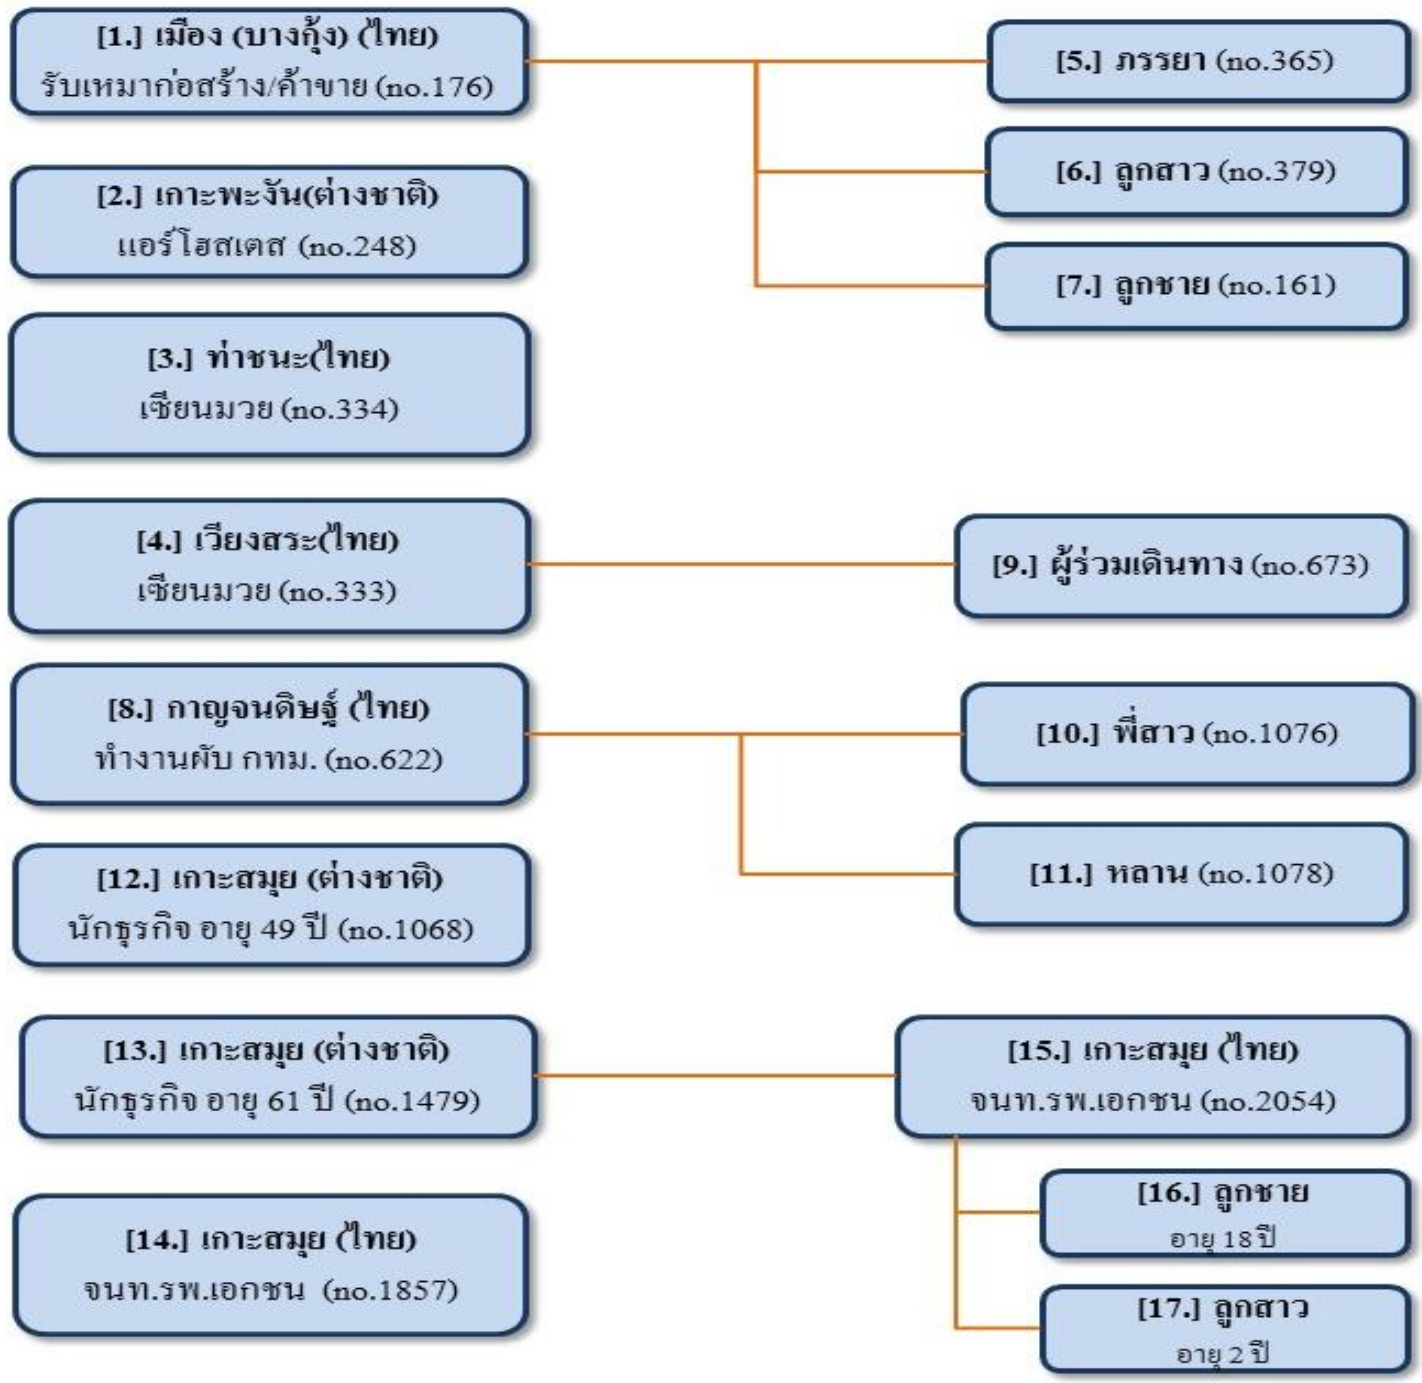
[1.] เมือง (บางกุ้ง) (ไทย)
รับเหมาก่อสร้าง/ค้าขาย (no.176)

[5.] ภรรยา (no.365)

[6.] ลูกสาว (no.379)

[7.] ลูกชาย (no.161)

[2.] เกาะพะงัน(ต่างชาติ)
แอร์โฮสเตส (no.248)

[3.] ท่าชนะ(ไทย)
เซียนมวย (no.334)

[4.] เวียงสระ(ไทย)
เซียนมวย (no.333)

[9.] ผู้ร่วมเดินทาง (no.673)

[8.] กาญจนดิษฐ์ (ไทย)
ทำงานผับ กทม. (no.622)

[10.] พี่สาว (no.1076)

[11.] หลาน (no.1078)

[12.] เกาะสมุย (ต่างชาติ)
นักธุรกิจ อายุ 49 ปี (no.1068)

[13.] เกาะสมุย (ต่างชาติ)
นักธุรกิจ อายุ 61 ปี (no.1479)

[15.] เกาะสมุย (ไทย)
จนท.รพ.เอกชน (no.2054)

[16.] ลูกชาย
อายุ 18 ปี

[14.] เกาะสมุย (ไทย)
จนท.รพ.เอกชน (no.1857)

[17.] ลูกสาว
อายุ 2 ปี